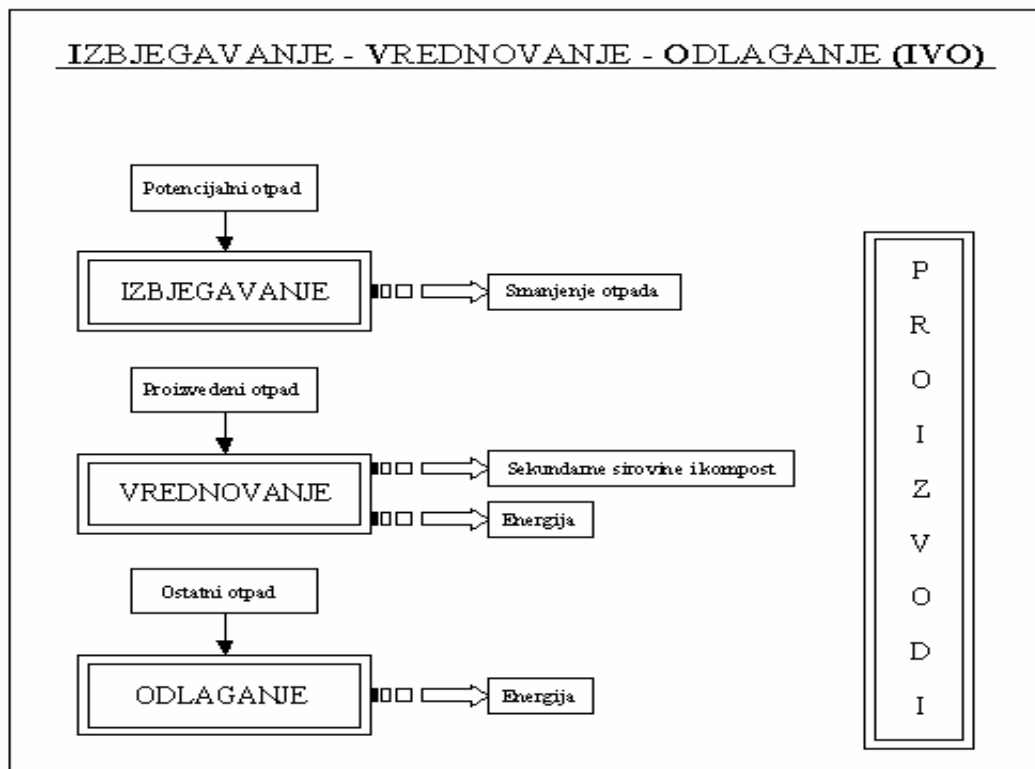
IZBJEGAVANJE - VREDNOVANJE - ODLAGANJE (IVO)

Potencijalni otpad

IZBJEGAVANJE

Smanjenje otpada

Proizvedeni otpad

VREDNOVANJE

Sekundarne sirovine i kompost

Energija

Ostatni otpad

ODLAGANJE

Energija

P R O I Z V O D I